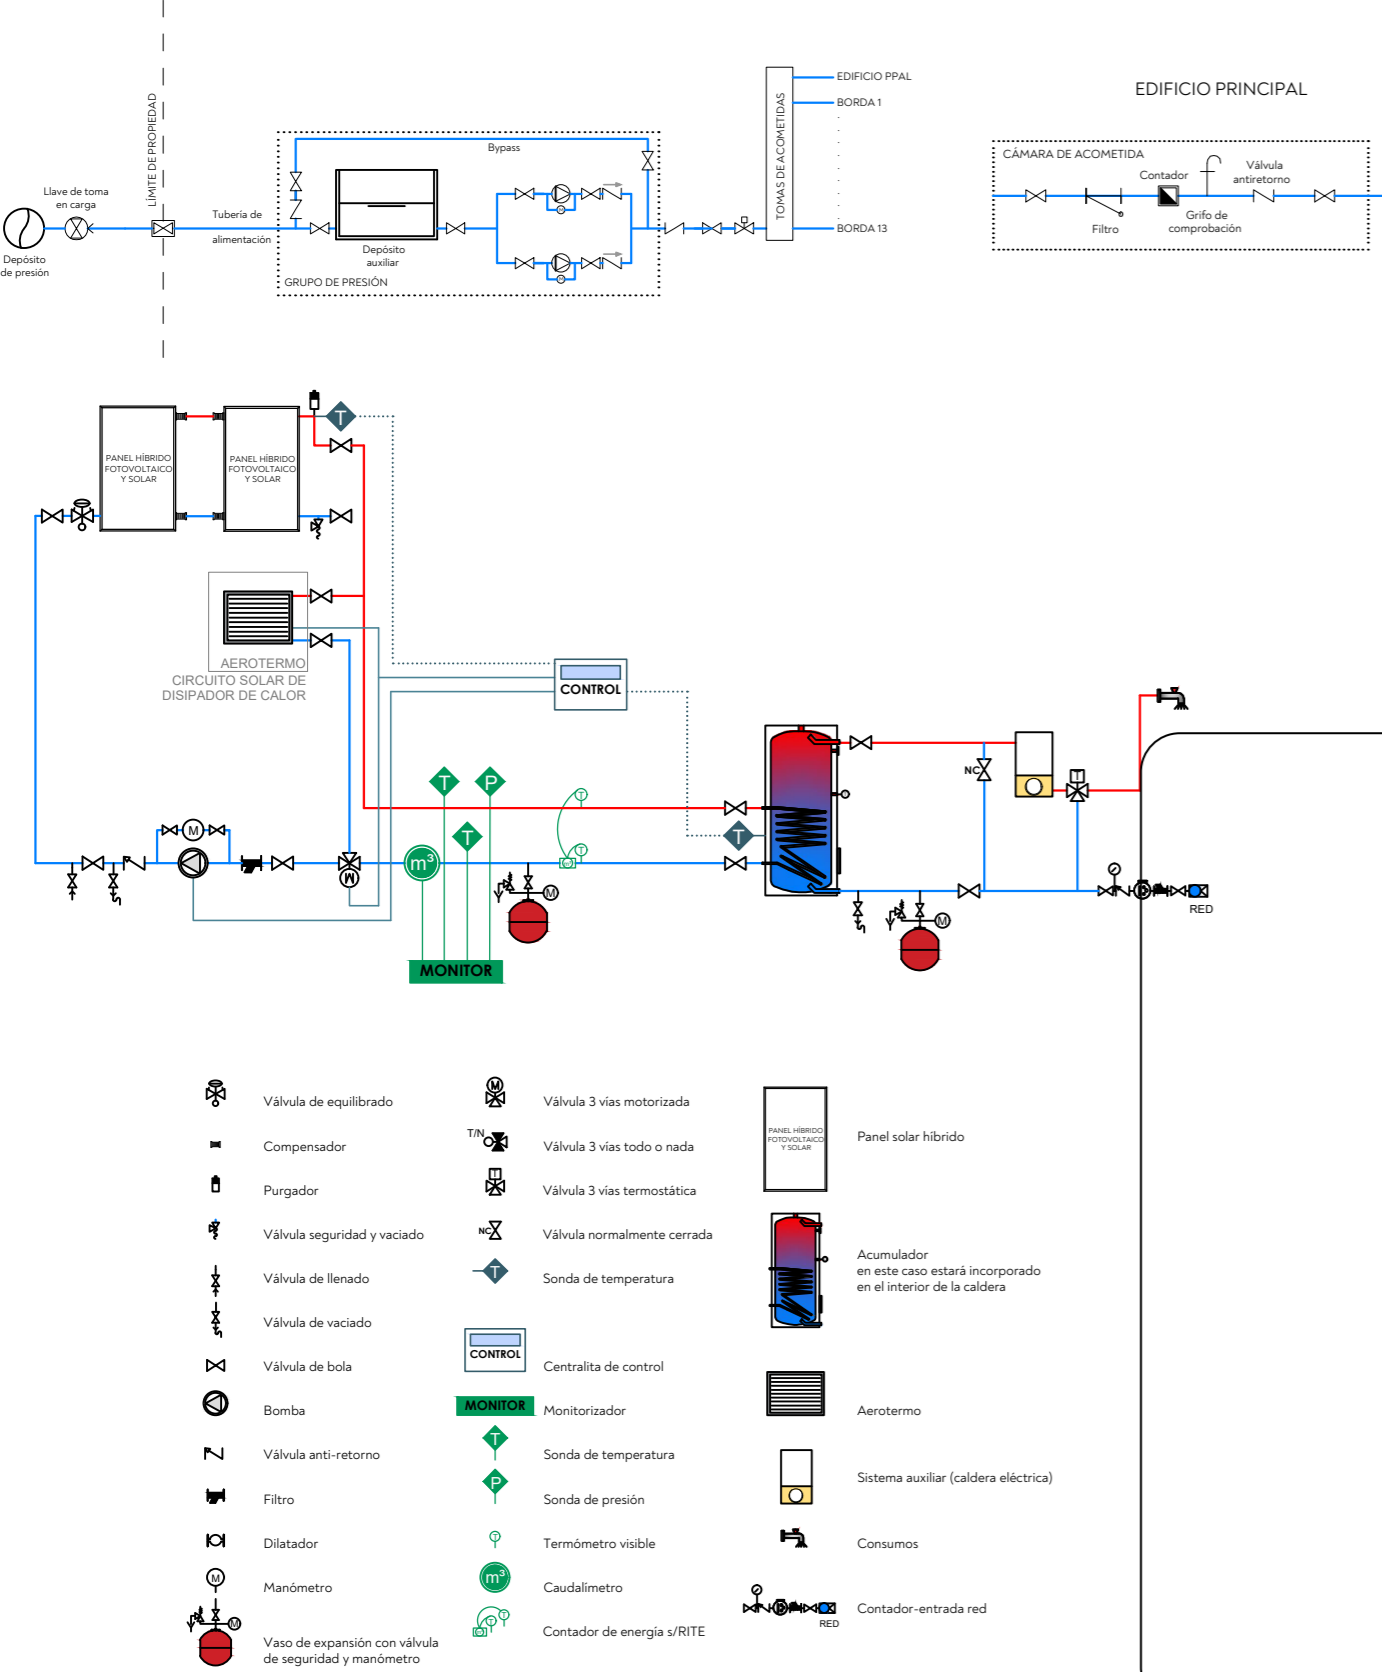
LÍMITE DE PROPIEDAD

Llave de toma en carga

Depósito de presión

Tubería de alimentación

Bypass

Depósito auxiliar

GRUPO DE PRESIÓN

TOMAS DE ACOMETIDAS

EDIFICIO PPAL
BORDA 1
BORDA 13

EDIFICIO PRINCIPAL

CÁMARA DE ACOMETIDA

Contador

Válvula antiretorno

Filtro

Grifo de comprobación

PANEL HÍBRIDO FOTOVOLTAICO Y SOLAR

PANEL HÍBRIDO FOTOVOLTAICO Y SOLAR

T

AEROTERMO

CIRCUITO SOLAR DE DISIPADOR DE CALOR

CONTROL

T P T

M

$m^3$

MONITOR

T

T

M

M

NC

RED

Válvula de equilibrado

Compensador

Purgador

Válvula seguridad y vaciado

Válvula de llenado

Válvula de vaciado

Válvula de bola

Bomba

Válvula anti-retorno

Filtro

Dilatador

Manómetro

Vaso de expansión con válvula de seguridad y manómetro

Válvula 3 vías motorizada

T/N

Válvula 3 vías todo o nada

Válvula 3 vías termostática

NC

Válvula normalmente cerrada

Sonda de temperatura

CONTROL

Centralita de control

MONITOR

Monitorizador

Sonda de temperatura

Sonda de presión

Termómetro visible

Caudalímetro

Contador de energía s/RITE

PANEL HÍBRIDO FOTOVOLTAICO Y SOLAR

Panel solar híbrido

Acumulador en este caso estará incorporado en el interior de la caldera

Aerotermo

Sistema auxiliar (caldera eléctrica)

Consumos

RED

Contador-entrada red